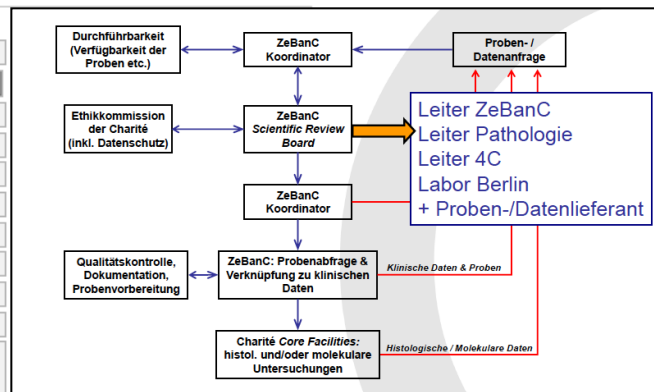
Durchführbarkeit (Verfügbarkeit der Proben etc.)

ZeBanC Koordinator

Proben- / Datenanfrage

Ethikkommission der Charité (inkl. Datenschutz)

ZeBanC *Scientific Review Board*

Leiter ZeBanC
Leiter Pathologie
Leiter 4C
Labor Berlin
+ Proben-/Datenlieferant

ZeBanC Koordinator

Qualitätskontrolle, Dokumentation, Probenvorbereitung

ZeBanC: Probenabfrage & Verknüpfung zu klinischen Daten

Klinische Daten & Proben

Charité *Core Facilities:* histol. und/oder molekulare Untersuchungen

Histologische / Molekulare Daten